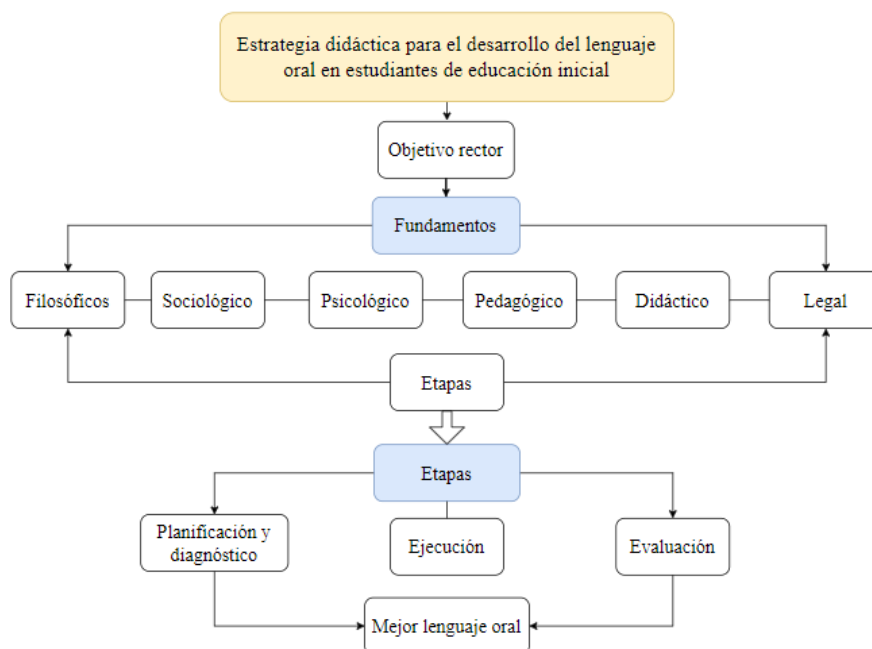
Estrategia didáctica para el desarrollo del lenguaje oral en estudiantes de educación inicial

Objetivo rector

Fundamentos

Filosóficos

Sociológico

Psicológico

Pedagógico

Didáctico

Legal

Etapas

Etapas

Planificación y diagnóstico

Ejecución

Evaluación

Mejor lenguaje oral